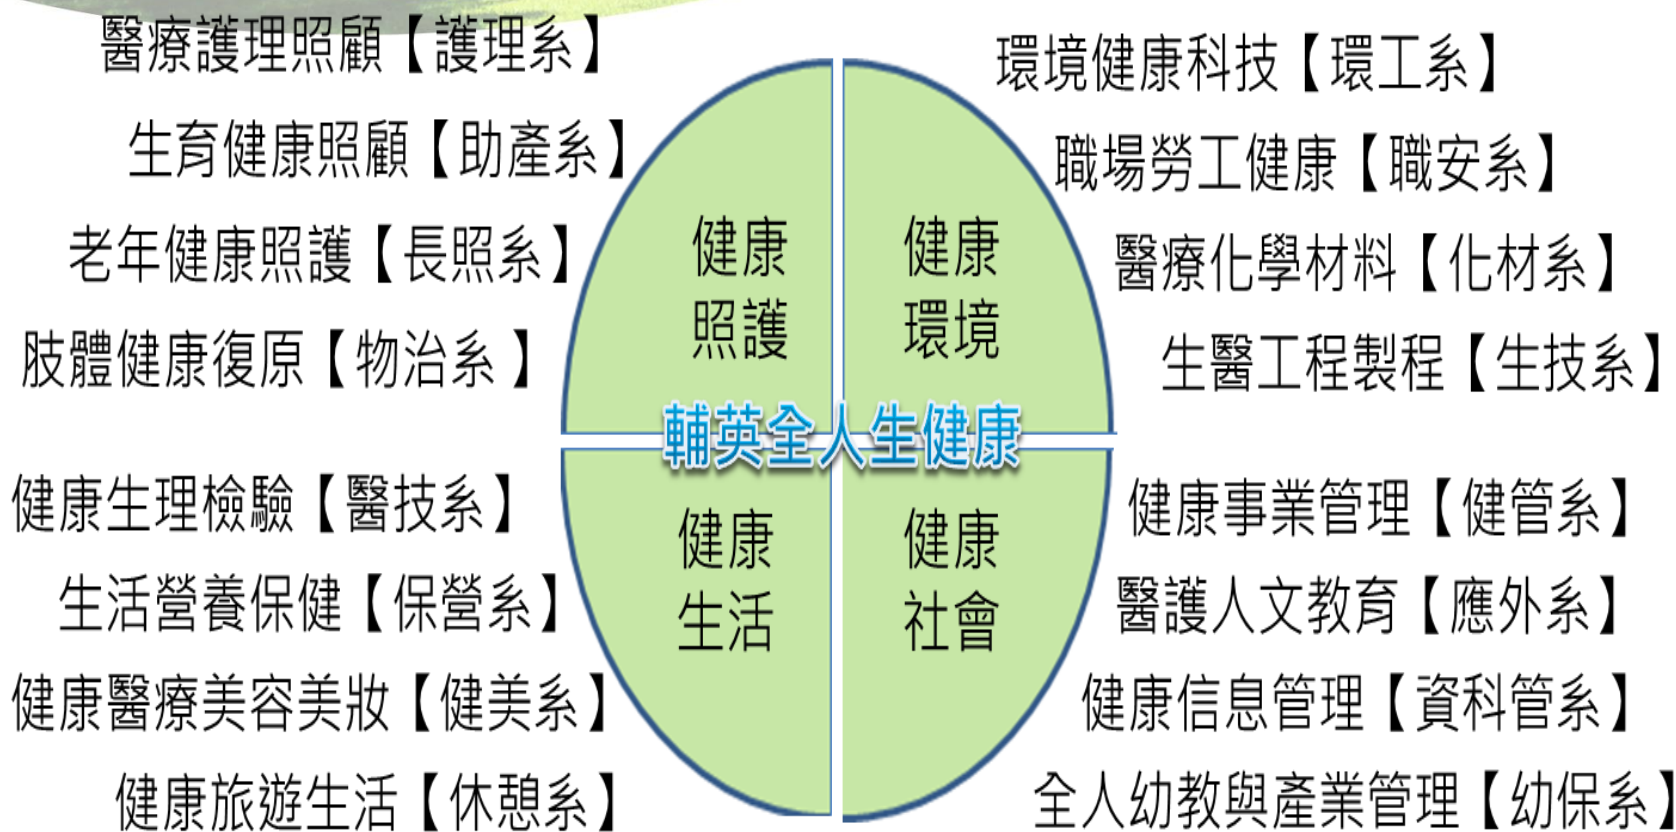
醫療護理照顧【護理系】

生育健康照顧【助產系】

老年健康照護【長照系】

肢體健康復原【物治系】

環境健康科技【環工系】

職場勞工健康【職安系】

醫療化學材料【化材系】

生醫工程製程【生技系】

健康照護

健康環境

輔英全人生健康

健康生活

健康社會

健康生理檢驗【醫技系】

生活營養保健【保營系】

健康醫療美容美妝【健美系】

健康旅遊生活【休憩系】

健康事業管理【健管系】

醫護人文教育【應外系】

健康信息管理【資科管系】

全人幼教與產業管理【幼保系】